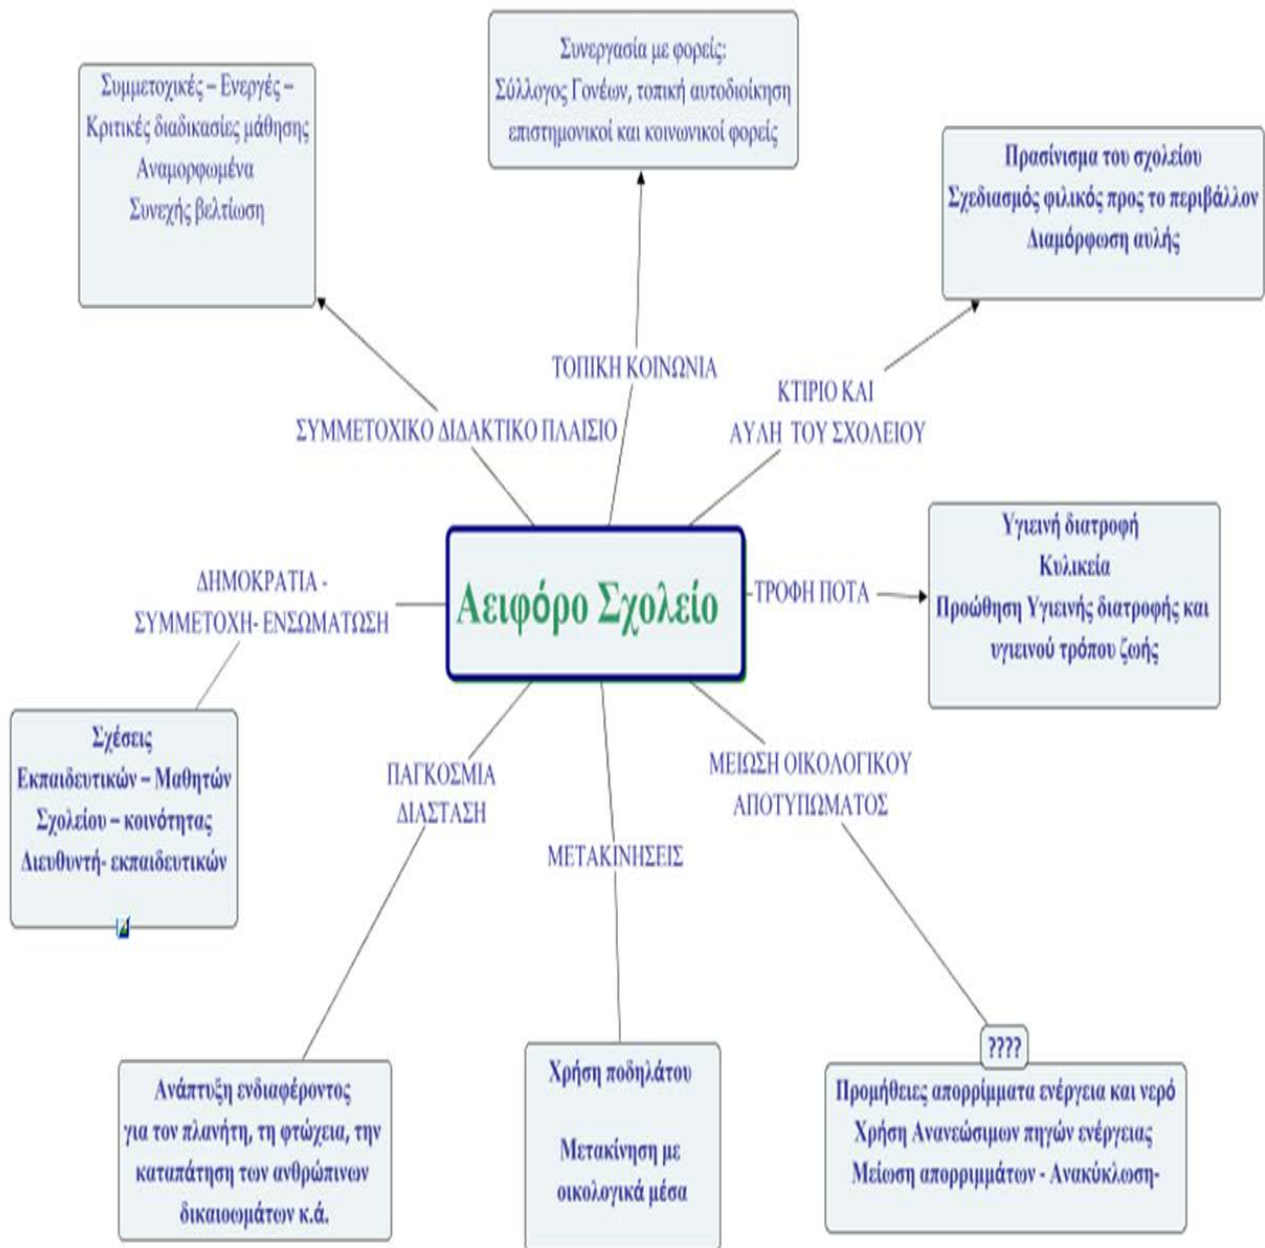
Συμμετοχικές – Ενεργές – Κριτικές διαδικασίες μάθησης Αναμορφωμένα Συνεχής βελτίωση

Συνεργασία με φορείς: Σύλλογος Γονέων, τοπική αυτοδιοίκηση επιστημονικοί και κοινωνικοί φορείς

Πρασίνισμα του σχολείου Σχεδιασμός φιλικός προς το περιβάλλον Διαμόρφωση αυλής

ΤΟΠΙΚΗ ΚΟΙΝΩΝΙΑ

ΚΤΙΡΙΟ ΚΑΙ ΑΥΛΗ ΤΟΥ ΣΧΟΛΕΙΟΥ

ΣΥΜΜΕΤΟΧΙΚΟ ΔΙΔΑΚΤΙΚΟ ΠΛΑΙΣΙΟ

Αειφόρο Σχολείο

ΤΡΟΦΗ ΠΟΤΑ

Υγιεινή διατροφή Κυλικεία Προώθηση Υγιεινής διατροφής και υγιεινού τρόπου ζωής

ΔΗΜΟΚΡΑΤΙΑ - ΣΥΜΜΕΤΟΧΗ- ΕΝΣΩΜΑΤΩΣΗ

Σχέσεις Εκπαιδευτικών – Μαθητών Σχολείου – κοινότητας Διευθυντή- εκπαιδευτικών

ΠΑΓΚΟΣΜΙΑ ΔΙΑΣΤΑΣΗ

ΜΕΤΑΚΙΝΗΣΕΙΣ

ΜΕΙΩΣΗ ΟΙΚΟΛΟΓΙΚΟΥ ΑΠΟΤΥΠΩΜΑΤΟΣ

????

Ανάπτυξη ενδιαφέροντος για τον πλανήτη, τη φτώχεια, την καταπάτηση των ανθρώπινων δικαιωμάτων κ.ά.

Χρήση ποδηλάτου

Μετακίνηση με οικολογικά μέσα

Προμήθειες απορρίμματα ενέργεια και νερό Χρήση Ανανεώσιμων πηγών ενέργειας Μείωση απορριμμάτων - Ανακύκλωση-